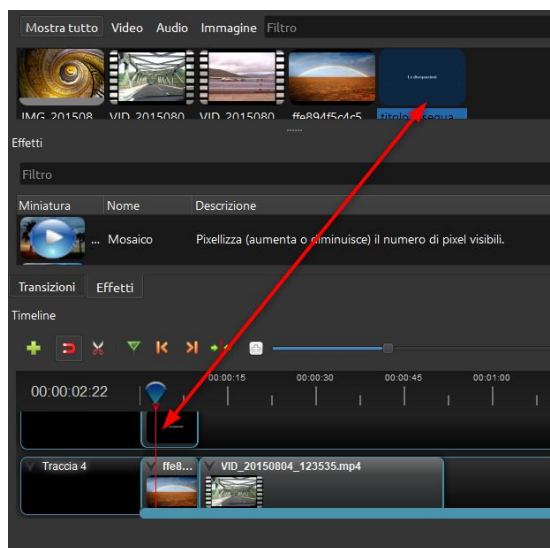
Mostra tutto Video Audio Immagine Filtro

IMG_201508 VID_2015080 VID_2015080 ffe894f5c4c5 titolo_segua

Effetti

Filtro

| Miniatura | Nome | Descrizione |
|---|---|---|
| | ... Mosaico | Pixellizza (aumenta o diminuisce) il numero di pixel visibili. |

Transizioni Effetti

Timeline

00:00:02:22 00:00:15 00:00:30 00:00:45 00:01:00

Traccia 4 ffe8... VID_20150804_123535.mp4